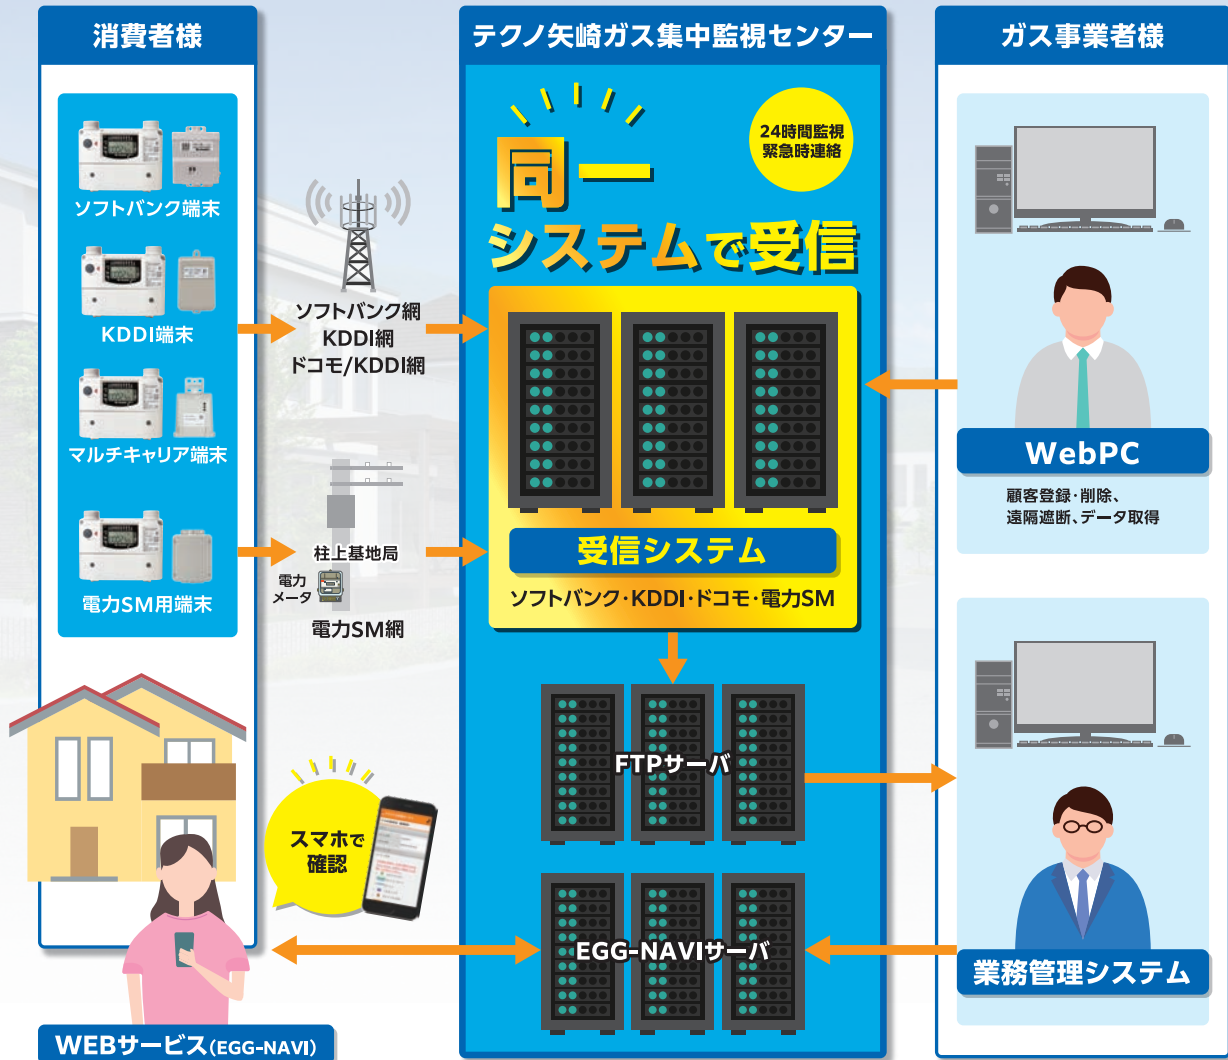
消費者様

ソフトバンク端末

KDDI端末

マルチキャリア端末

電力SM用端末

ソフトバンク網
KDDI網
ドコモ/KDDI網

柱上基地局

電力メータ

電力SM網

スマホで確認

WEBサービス(EGG-NAVI)

テクノ矢崎ガス集中監視センター

24時間監視
緊急時連絡

同一
システムで受信

受信システム

ソフトバンク・KDDI・ドコモ・電力SM

FTPサーバ

EGG-NAVIサーバ

ガス事業者様

WebPC

顧客登録・削除、
遠隔遮断、データ取得

業務管理システム